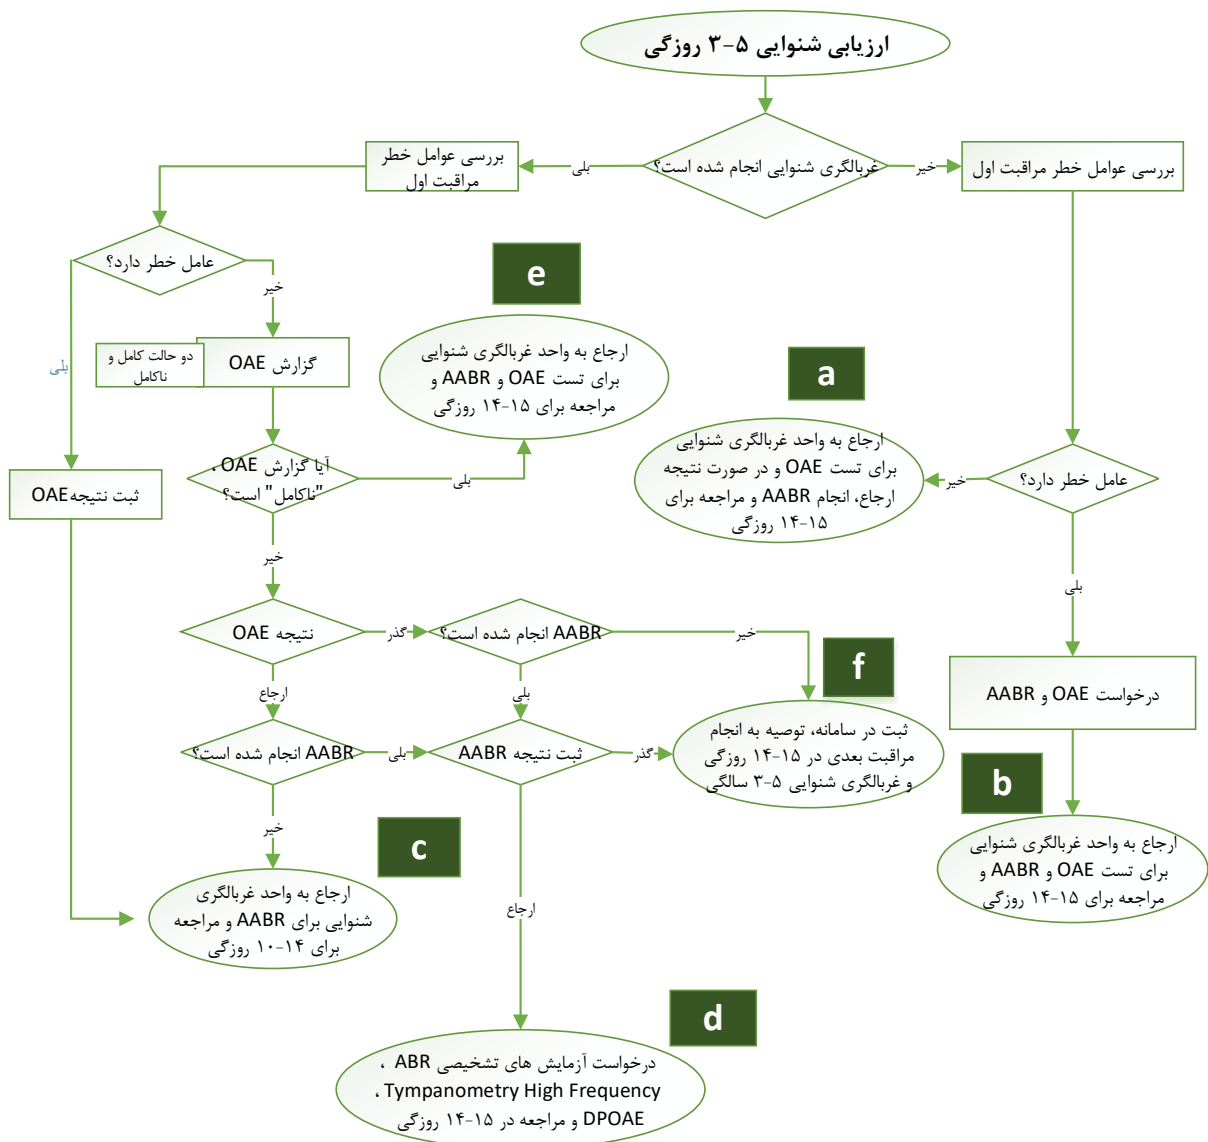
ارزیابی شنوایی ۵-۳ روزگی

غربالگری شنوایی انجام شده است؟

بلی

خیر

بررسی عوامل خطر مراقبت اول

بررسی عوامل خطر مراقبت اول

عامل خطر دارد؟

خیر

بلی

گزارش OAE

دو حالت کامل و ناکامل

e

ارجاع به واحد غربالگری شنوایی برای تست OAE و AABR و مراجعه برای ۱۵-۱۴ روزگی

a

ارجاع به واحد غربالگری شنوایی برای تست OAE و در صورت نتیجه ارجاع، انجام AABR و مراجعه برای ۱۵-۱۴ روزگی

خیر

عامل خطر دارد؟

ثبت نتیجهOAE

آیا گزارش OAE ، "ناکامل" است؟

بلی

خیر

بلی

نتیجه OAE

گذر

AABR انجام شده است؟

خیر

f

درخواست OAE و AABR

ارجاع

بلی

AABR انجام شده است؟

بلی

ثبت نتیجه AABR

گذر

ثبت در سامانه، توصیه به انجام مراقبت بعدی در ۱۵-۱۴ روزگی و غربالگری شنوایی ۵-۳ سالگی

b

خیر

c

ارجاع به واحد غربالگری شنوایی برای تست OAE و AABR و مراجعه برای ۱۵-۱۴ روزگی

ارجاع به واحد غربالگری شنوایی برای AABR و مراجعه برای ۱۴-۱۰ روزگی

ارجاع

d

درخواست آزمایش های تشخیصی ABR ، Tympanometry High Frequency ، DPOAE و مراجعه در ۱۵-۱۴ روزگی